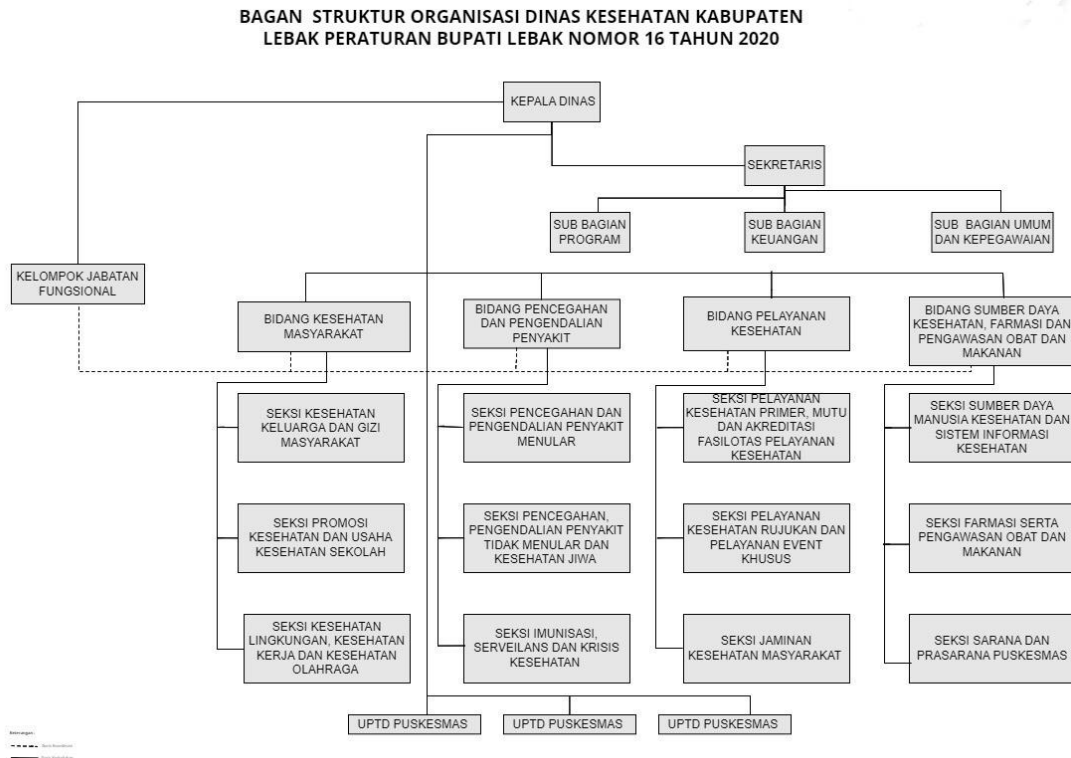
BAGAN STRUKTUR ORGANISASI DINAS KESEHATAN KABUPATEN LEBAK PERATURAN BUPATI LEBAK NOMOR 16 TAHUN 2020

KEPALA DINAS

SEKRETARIS

SUB BAGIAN PROGRAM

SUB BAGIAN KEUANGAN

SUB BAGIAN UMUM DAN KEPEGAWAIAN

KELOMPOK JABATAN FUNGSIONAL

BIDANG KESEHATAN MASYARAKAT

BIDANG PENCEGAHAN DAN PENGENDALIAN PENYAKIT

BIDANG PELAYANAN KESEHATAN

BIDANG SUMBER DAYA KESEHATAN, FARMASI DAN PENGAWASAN OBAT DAN MAKANAN

SEKSI KESEHATAN KELUARGA DAN GIZI MASYARAKAT

SEKSI PROMOSI KESEHATAN DAN USAHA KESEHATAN SEKOLAH

SEKSI KESEHATAN LINGKUNGAN, KESEHATAN KERJA DAN KESEHATAN OLAHRAGA

SEKSI PENCEGAHAN DAN PENGENDALIAN PENYAKIT MENULAR

SEKSI PENCEGAHAN, PENGENDALIAN PENYAKIT TIDAK MENULAR DAN KESEHATAN JIWA

SEKSI IMUNISASI, SERVEILANS DAN KRISIS KESEHATAN

SEKSI PELAYANAN KESEHATAN PRIMER, MUTU DAN AKREDITASI FASILOTAS PELAYANAN KESEHATAN

SEKSI PELAYANAN KESEHATAN RUJUKAN DAN PELAYANAN EVENT KHUSUS

SEKSI JAMINAN KESEHATAN MASYARAKAT

SEKSI SUMBER DAYA MANUSIA KESEHATAN DAN SISTEM INFORMASI KESEHATAN

SEKSI FARMASI SERTA PENGAWASAN OBAT DAN MAKANAN

SEKSI SARANA DAN PRASARANA PUSKESMAS

UPTD PUSKESMAS

UPTD PUSKESMAS

UPTD PUSKESMAS

Keterangan:
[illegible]
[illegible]